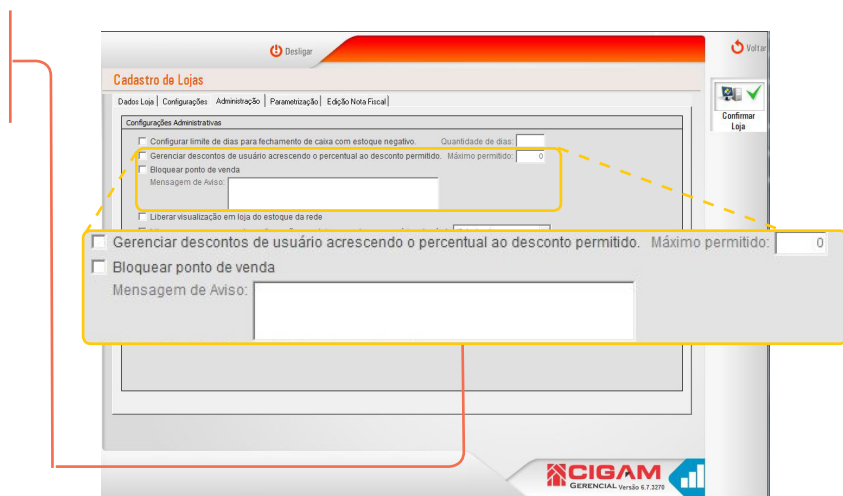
Desligar

Voltar

Cadastro de Lojas

Dados Loja | Configurações | Administração | Parametrização | Edição Nota Fiscal

Confirmar Loja

Configurações Administrativas

Configurar limite de dias para fechamento de caixa com estoque negativo.

Quantidade de dias:

Gerenciar descontos de usuário acrescendo o percentual ao desconto permitido.

Máximo permitido: 0

Bloquear ponto de venda

Mensagem de Aviso:

Liberar visualização em loja do estoque da rede

Gerenciar descontos de usuário acrescendo o percentual ao desconto permitido.

Máximo permitido: 0

Bloquear ponto de venda

Mensagem de Aviso:

CIGAM GERENCIAL Versão 6.7.3270